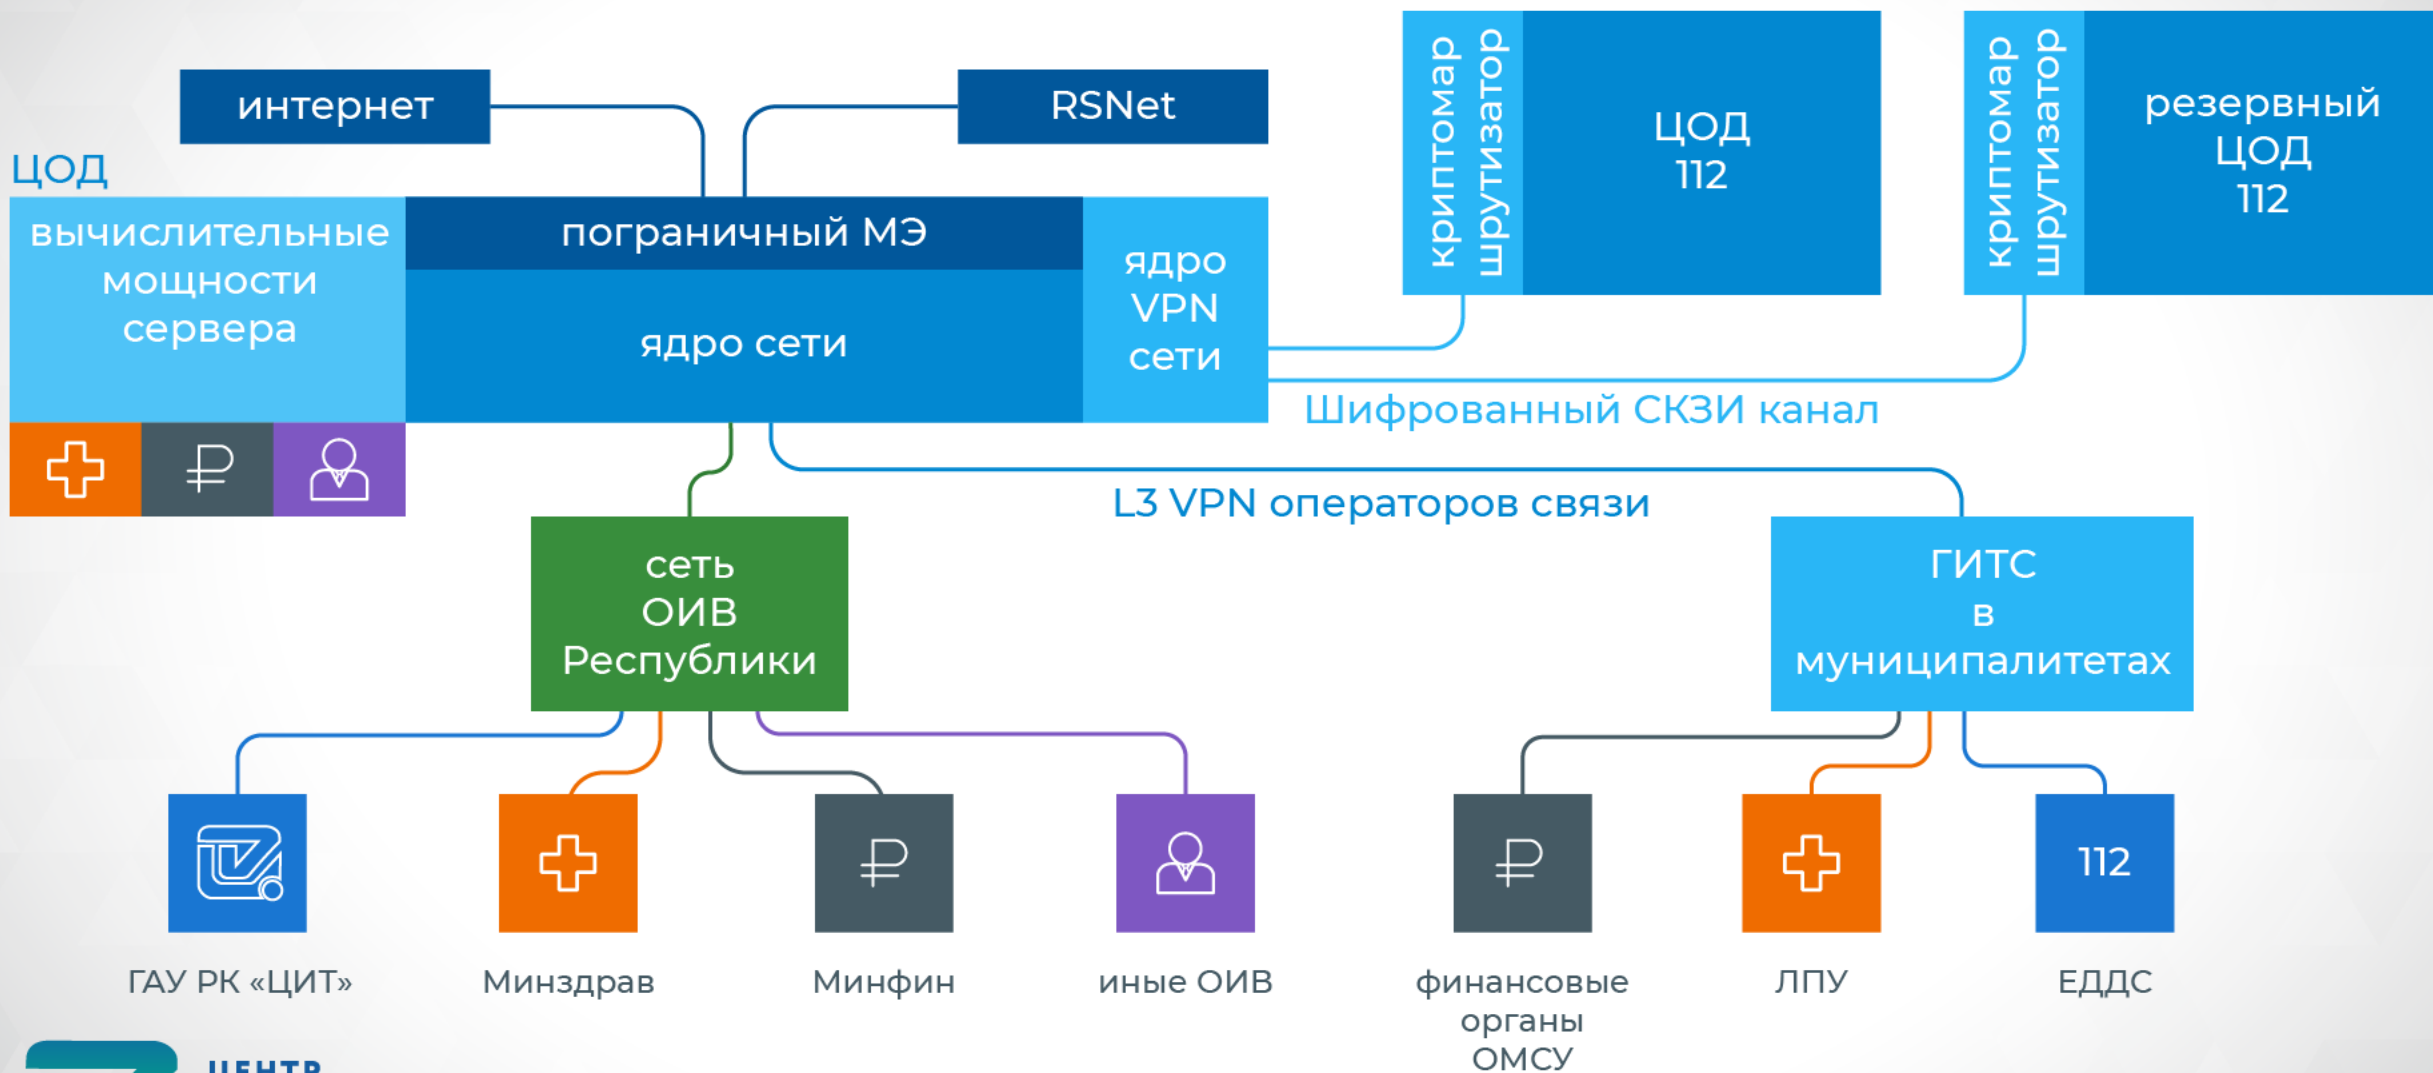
интернет

RSNet

криптомаршрутизатор

ЦОД 112

криптомаршрутизатор

резервный ЦОД 112

ЦОД

вычислительные мощности сервера

пограничный МЭ

ядро сети

ядро VPN сети

Шифрованный СКЗИ канал

L3 VPN операторов связи

сеть ОИВ Республики

ГИТС в муниципалитетах

112

ГАУ РК «ЦИТ»

Минздрав

Минфин

иные ОИВ

финансовые органы ОМСУ

ЛПУ

ЕДДС

ЦЕНТР